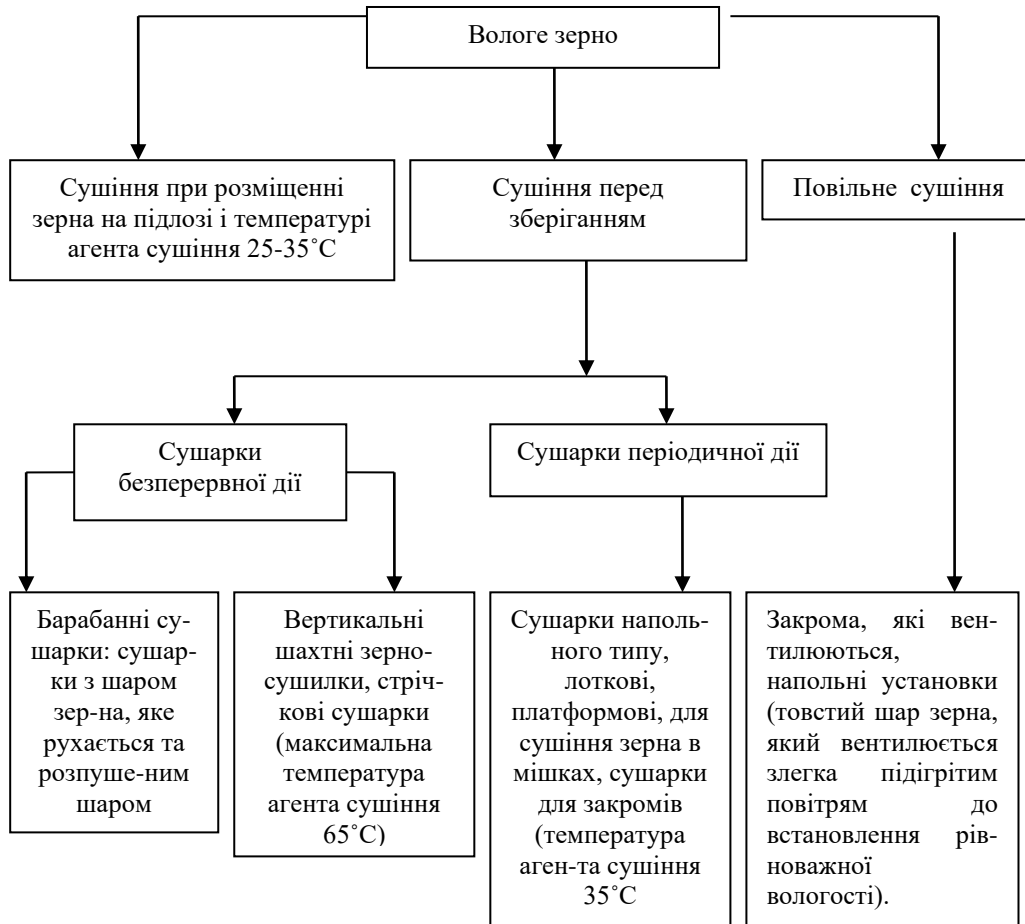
Вологе зерно

Сушіння при розміщенні зерна на підлозі і температурі агента сушіння 25-35˚С

Сушіння перед зберіганням

Повільне сушіння

Сушарки безперервної дії

Сушарки періодичної дії

Барабанні сушарки: сушарки з шаром зер-на, яке рухається та розпуше-ним шаром

Вертикальні шахтні зерносушилки, стрічкові сушарки (максимальна температура агента сушіння 65˚С)

Сушарки напольного типу, лоткові, платформові, для сушіння зерна в мішках, сушарки для закромів (температура аген-та сушіння 35˚С

Закрома, які вентилюються, напольні установки (товстий шар зерна, який вентилюється злегка підігрітим повітрям до встановлення рівноважної вологості).